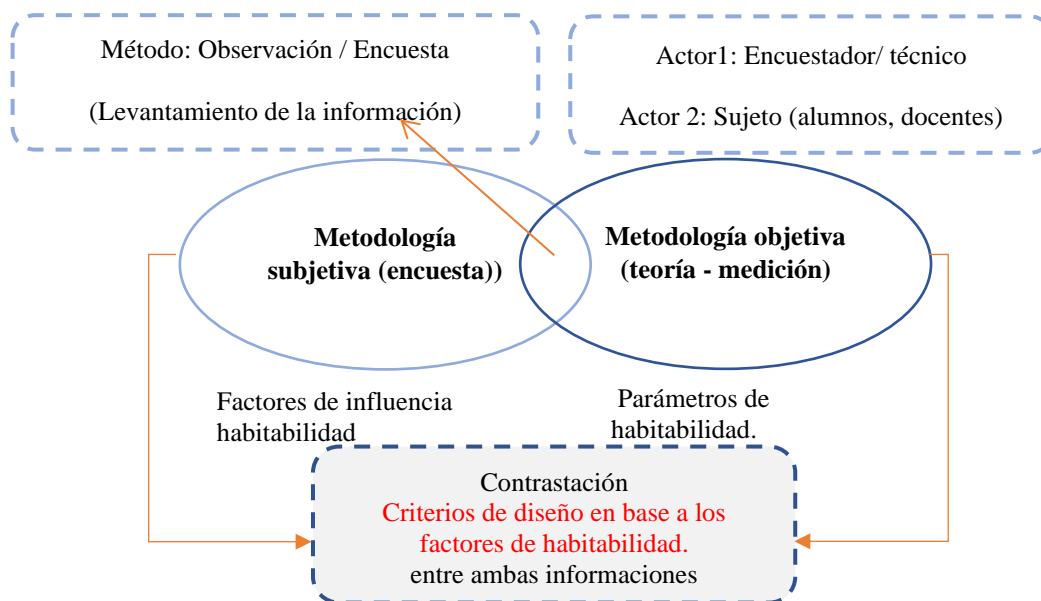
Método: Observación / Encuesta

(Levantamiento de la información)

Actor1: Encuestador/ técnico

Actor 2: Sujeto (alumnos, docentes)

Metodología subjetiva (encuesta))

Metodología objetiva (teoría - medición)

Factores de influencia habitabilidad

Parámetros de habitabilidad.

Contrastación
Criterios de diseño en base a los factores de habitabilidad.
entre ambas informaciones